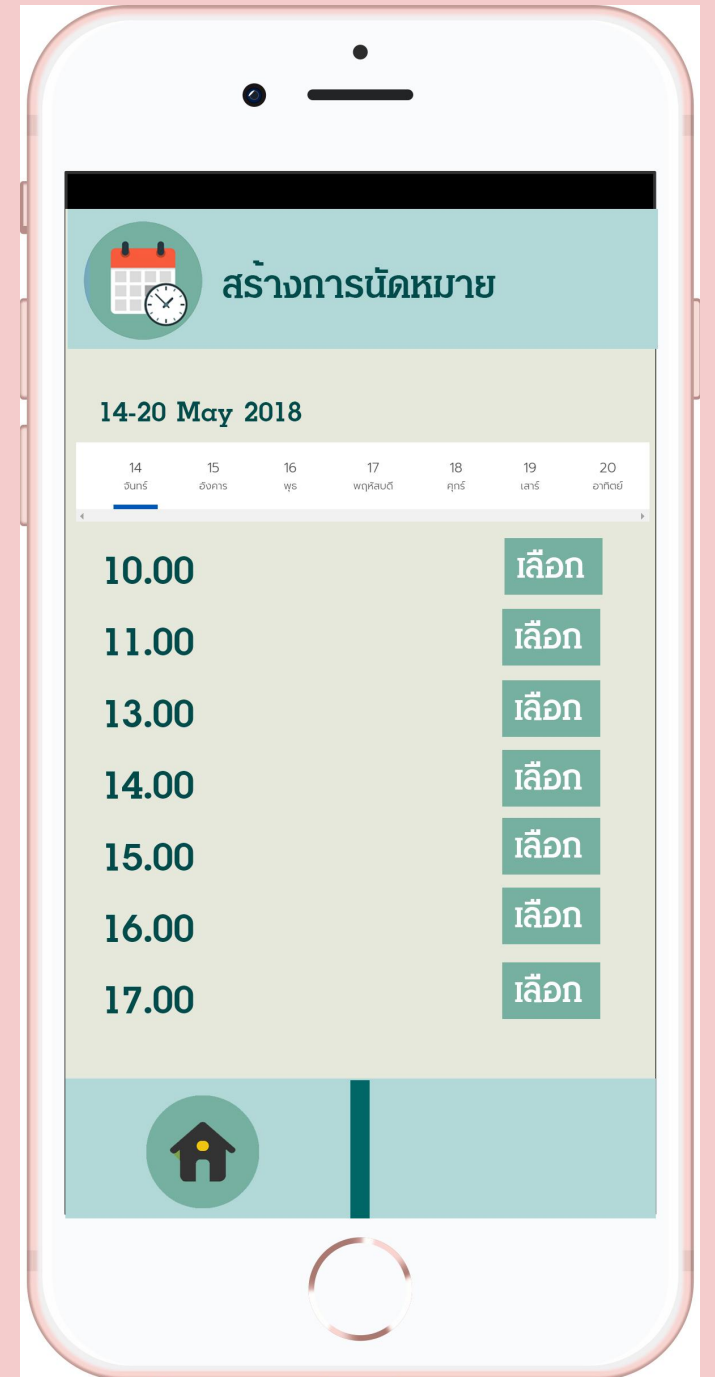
สร้างการนัดหมาย

14-20 May 2018

| 14 จันทร์ | 15 อังคาร | 16 พุธ | 17 พฤหัสบดี | 18 ศุกร์ | 19 เสาร์ | 20 อาทิตย์ |
|---|---|---|---|---|---|---|

10.00 เลือก
11.00 เลือก
13.00 เลือก
14.00 เลือก
15.00 เลือก
16.00 เลือก
17.00 เลือก